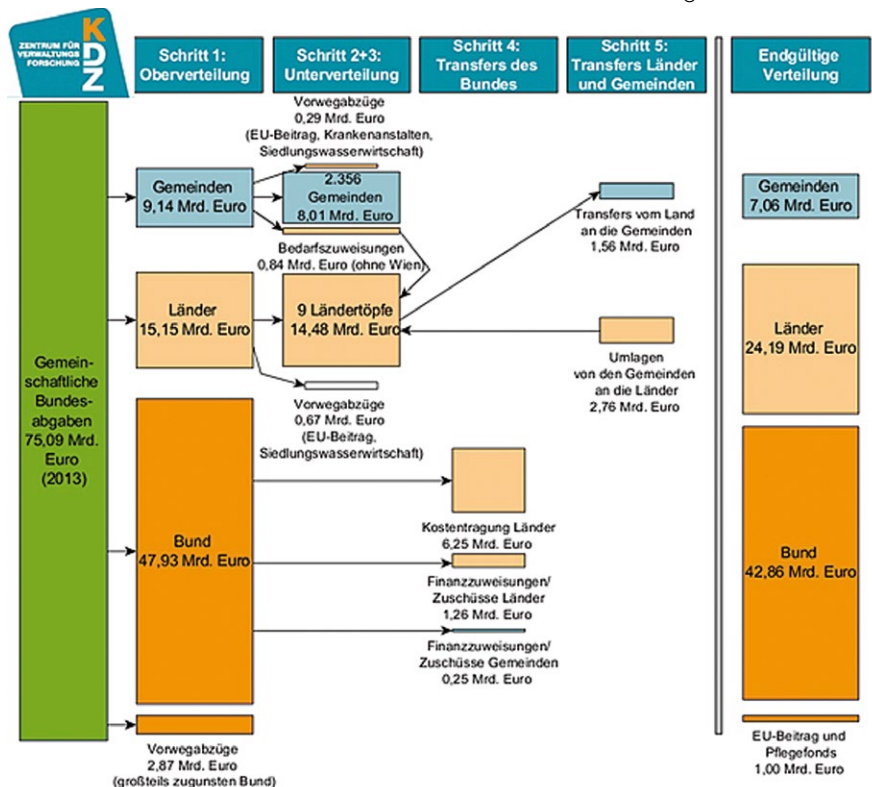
ZENTRUM FÜR VERWALTUNGSFORSCHUNG
KDZ

Schritt 1: Oberverteilung

Schritt 2+3: Unterverteilung

Schritt 4: Transfers des Bundes

Schritt 5: Transfers Länder und Gemeinden

Endgültige Verteilung

Gemeinschaftliche Bundesabgaben 75,09 Mrd. Euro (2013)

Vorwegabzüge 0,29 Mrd. Euro (EU-Beitrag, Krankenanstalten, Siedlungswasserwirtschaft)

Gemeinden 9,14 Mrd. Euro

2.356 Gemeinden 8,01 Mrd. Euro

Bedarfszuweisungen 0,84 Mrd. Euro (ohne Wien)

Transfers vom Land an die Gemeinden 1,56 Mrd. Euro

Gemeinden 7,06 Mrd. Euro

Länder 15,15 Mrd. Euro

9 Ländertöpfe 14,48 Mrd. Euro

Umlagen von den Gemeinden an die Länder 2,76 Mrd. Euro

Länder 24,19 Mrd. Euro

Vorwegabzüge 0,67 Mrd. Euro (EU-Beitrag, Siedlungswasserwirtschaft)

Bund 47,93 Mrd. Euro

Kostentragung Länder 6,25 Mrd. Euro

Finanzzuweisungen/ Zuschüsse Länder 1,26 Mrd. Euro

Finanzzuweisungen/ Zuschüsse Gemeinden 0,25 Mrd. Euro

Bund 42,86 Mrd. Euro

Vorwegabzüge 2,87 Mrd. Euro (großteils zugunsten Bund)

EU-Beitrag und Pflegefonds 1,00 Mrd. Euro